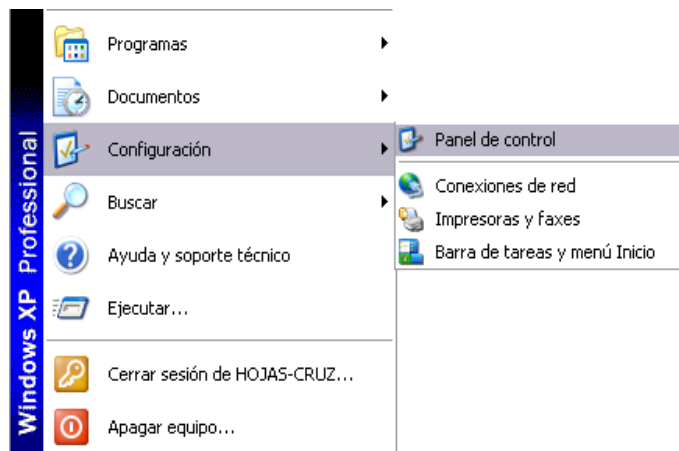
Windows XP Professional

Programas
Documentos
Configuración
Buscar
Ayuda y soporte técnico
Ejecutar...
Cerrar sesión de HOJAS-CRUZ...
Apagar equipo...

Panel de control
Conexiones de red
Impresoras y faxes
Barra de tareas y menú Inicio